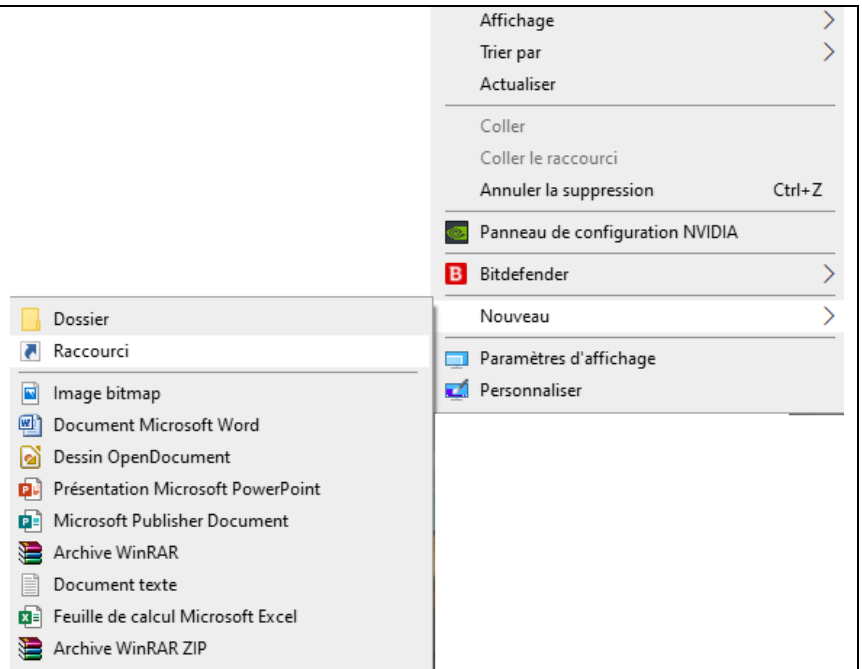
Affichage
Trier par
Actualiser

Coller
Coller le raccourci
Annuler la suppression Ctrl+Z

Panneau de configuration NVIDIA

Bitdefender

Nouveau

Paramètres d'affichage
Personnaliser

Dossier
Raccourci

Image bitmap
Document Microsoft Word
Dessin OpenDocument
Présentation Microsoft PowerPoint
Microsoft Publisher Document
Archive WinRAR
Document texte
Feuille de calcul Microsoft Excel
Archive WinRAR ZIP